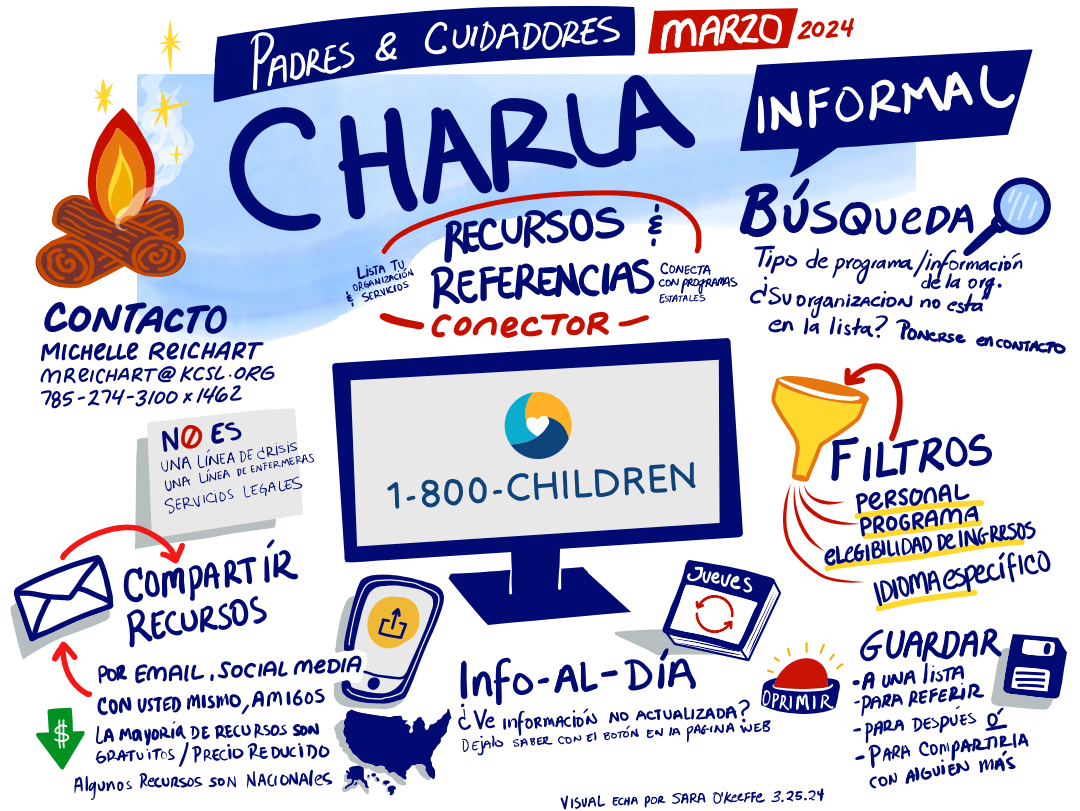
PADRES & CUIDADORES MARZO 2024

CHARLA INFORMAL

RECURSOS & REFERENCIAS CONECTOR

Lista tu organización & servicios

Conecta con programas estatales

BÚSQUEDA

Tipo de programa/información de la org.
¿Su organizacion no esta en la lista? Ponerse en contacto

CONTACTO
MICHELLE REICHART
MREICHART@KCSL.ORG
785-274-3100 x 1462

NO ES
UNA LÍNEA DE CRISIS
UNA LÍNEA DE ENFERMERAS
SERVICIOS LEGALES

1-800-CHILDREN

FILTROS
PERSONAL
PROGRAMA
ELEGIBILIDAD DE INGRESOS
IDIOMA ESPECÍFICO

COMPARTÍR RECURSOS

POR EMAIL, SOCIAL MEDIA
CON USTED MISMO, AMIGOS

LA MAYORÍA DE RECURSOS SON GRATUITOS / PRECIO REDUCIDO

Algunos Recursos son Nacionales

Jueves

Info-AL-DÍA
¿Ve información no actualizada?
Déjalo saber con el botón en la pagina web

OPRIMIR

GUARDAR
- A UNA LISTA
- PARA REFERIR
- PARA DESPUÉS O
- PARA COMPARTIRLA CON ALGUIEN MÁS

VISUAL ECHA POR SARA O'KEEFFE 3.25.24